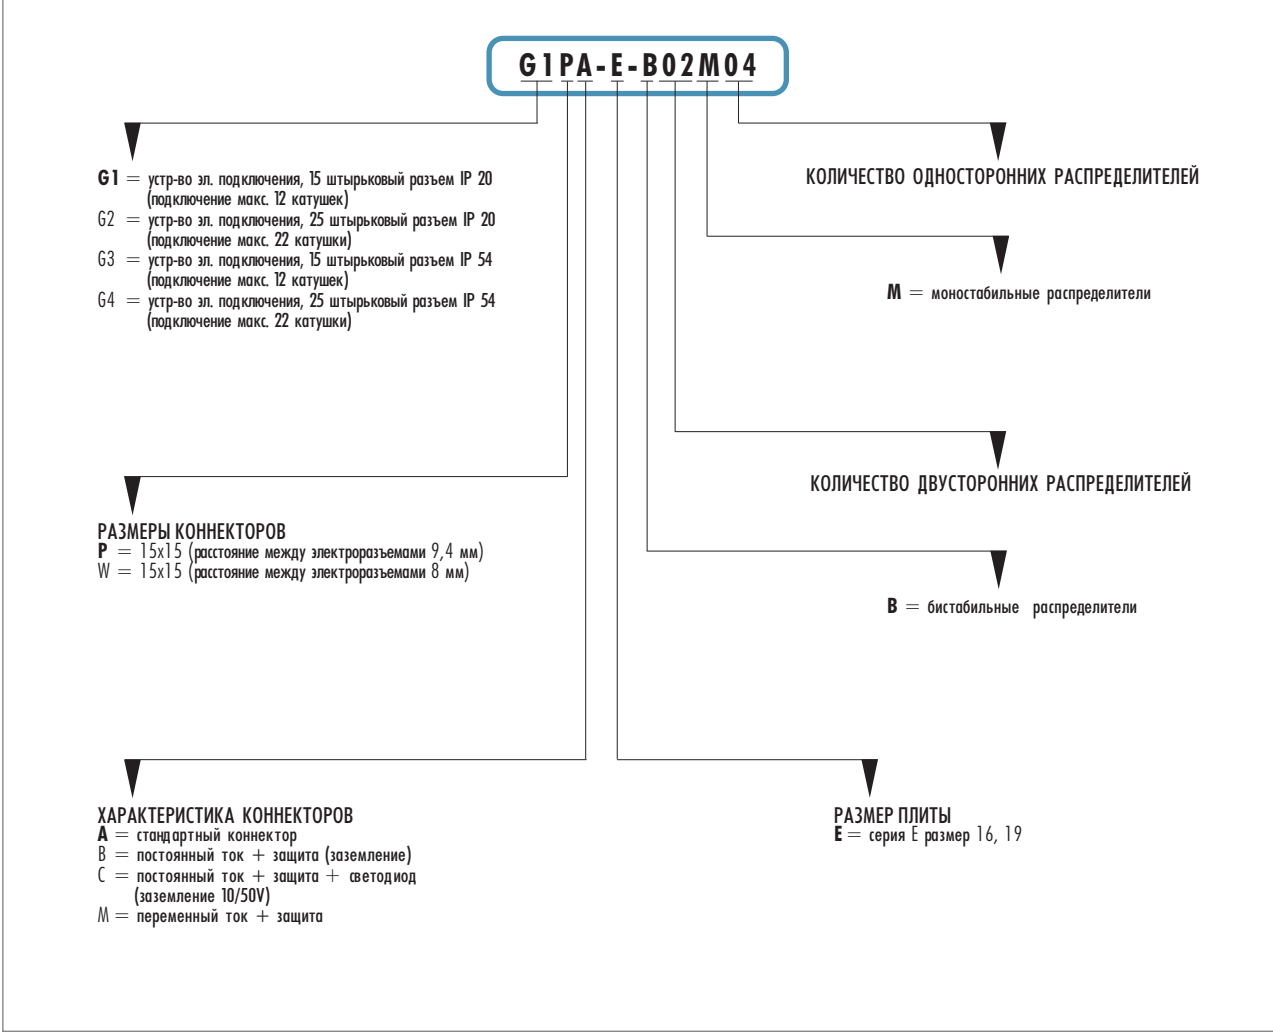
G1PA-E-B02M04

G1 = устр-во эл. подключения, 15 штырьковый разъем IP 20 (подключение макс. 12 катушек)
G2 = устр-во эл. подключения, 25 штырьковый разъем IP 20 (подключение макс. 22 катушки)
G3 = устр-во эл. подключения, 15 штырьковый разъем IP 54 (подключение макс. 12 катушек)
G4 = устр-во эл. подключения, 25 штырьковый разъем IP 54 (подключение макс. 22 катушки)

КОЛИЧЕСТВО ОДНОСТОРОННИХ РАСПРЕДЕЛИТЕЛЕЙ

M = моностабильные распределители

КОЛИЧЕСТВО ДВУСТОРОННИХ РАСПРЕДЕЛИТЕЛЕЙ

РАЗМЕРЫ КОННЕКТОРОВ
P = 15x15 (расстояние между электроразъемами 9,4 мм)
W = 15x15 (расстояние между электроразъемами 8 мм)

B = бистабильные распределители

ХАРАКТЕРИСТИКА КОННЕКТОРОВ
A = стандартный коннектор
B = постоянный ток + защита (заземление)
C = постоянный ток + защита + светодиод (заземление 10/50V)
M = переменный ток + защита

РАЗМЕР ПЛИТЫ
E = серия E размер 16, 19